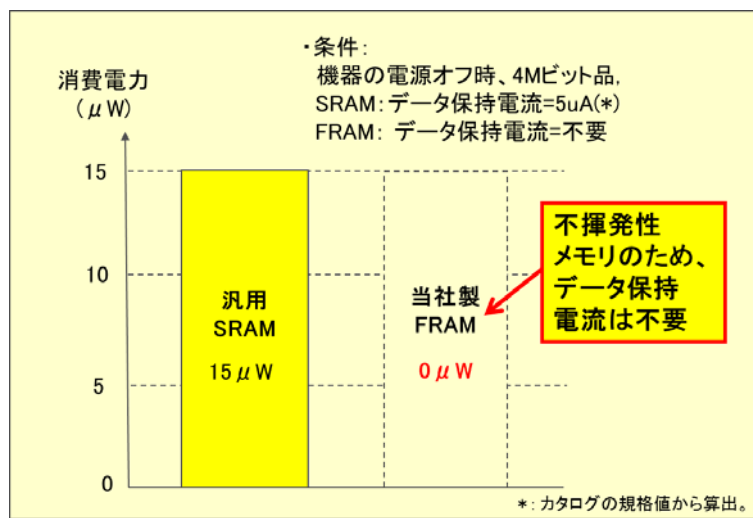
・条件:
機器の電源オフ時、4Mビット品,
SRAM: データ保持電流=5uA(*)
FRAM: データ保持電流=不要

消費電力
（$\mu$W）

15

10

5

0

汎用
SRAM
15$\mu$W

当社製
FRAM
0$\mu$W

不揮発性
メモリのため、
データ保持
電流は不要

*: カタログの規格値から算出。